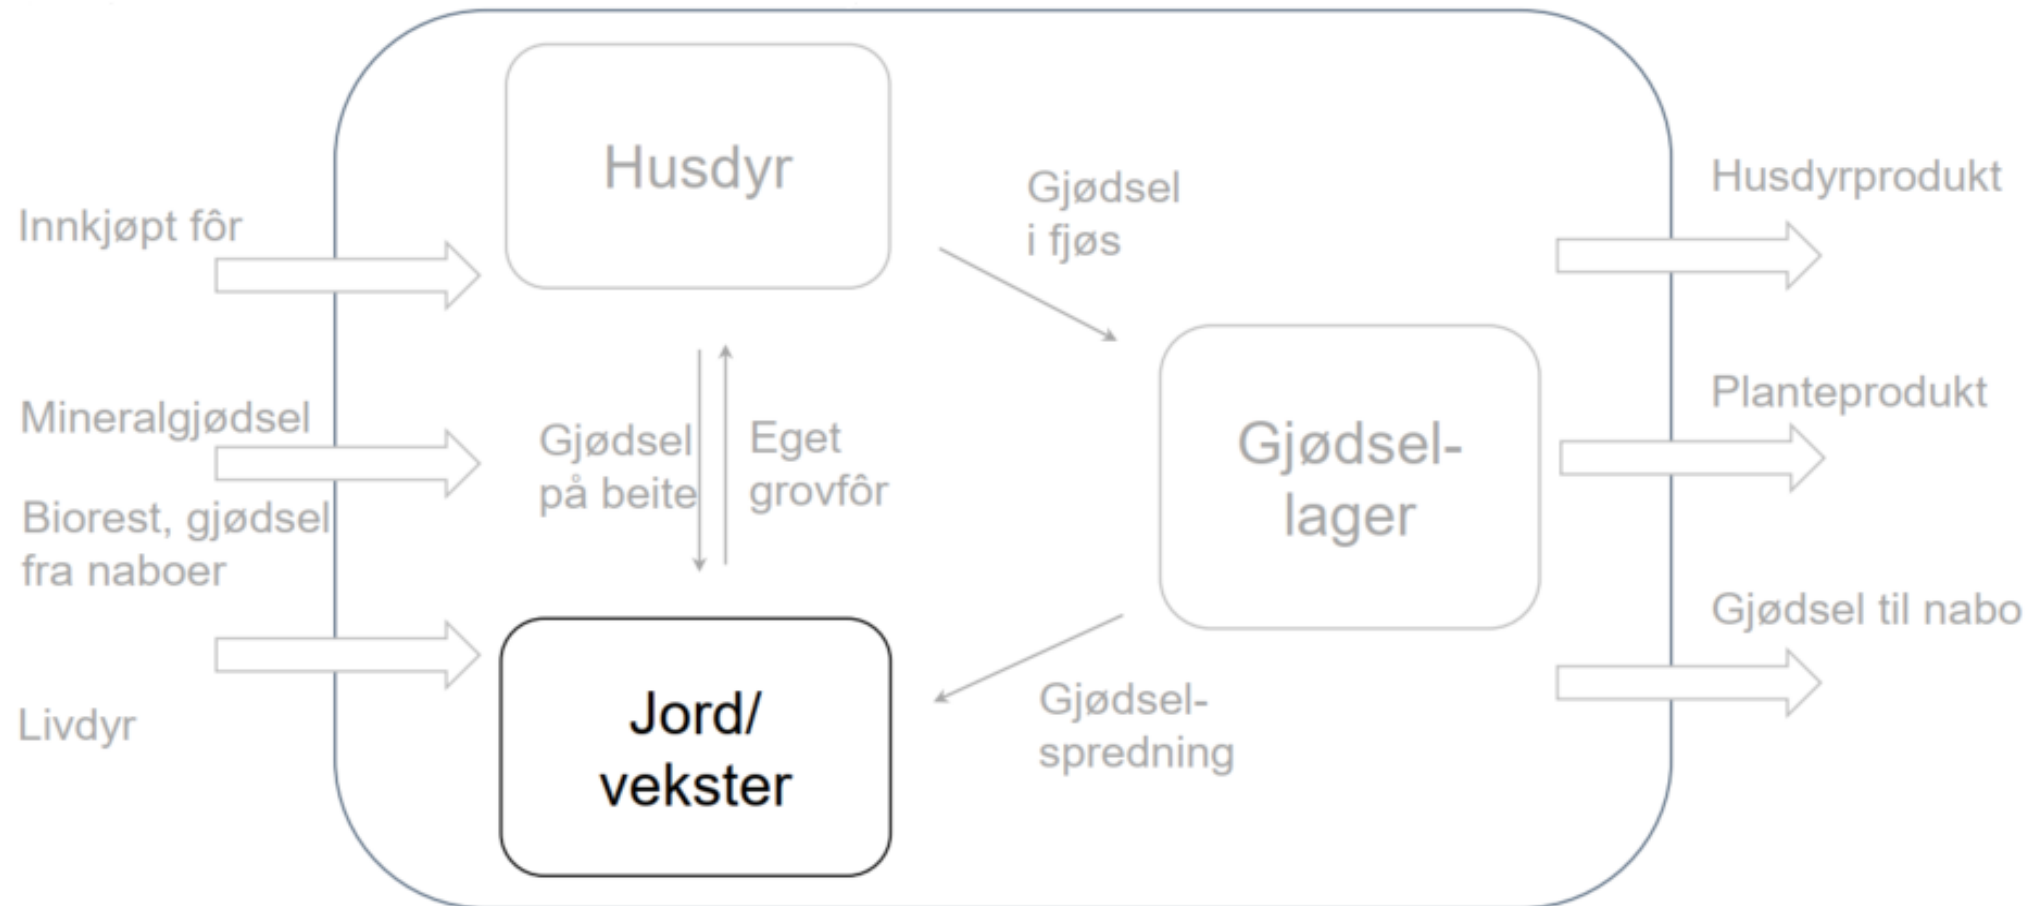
Husdyr

Innkjøpt fôr

Gjødsel i fjøs

Husdyrprodukt

Mineralgjødsel

Gjødsel på beite

Eget grovfôr

Gjødsel-lager

Planteprodukt

Biorest, gjødsel fra naboer

Gjødsel til nabo

Jord/ vekster

Gjødsel-spredning

Livdyr